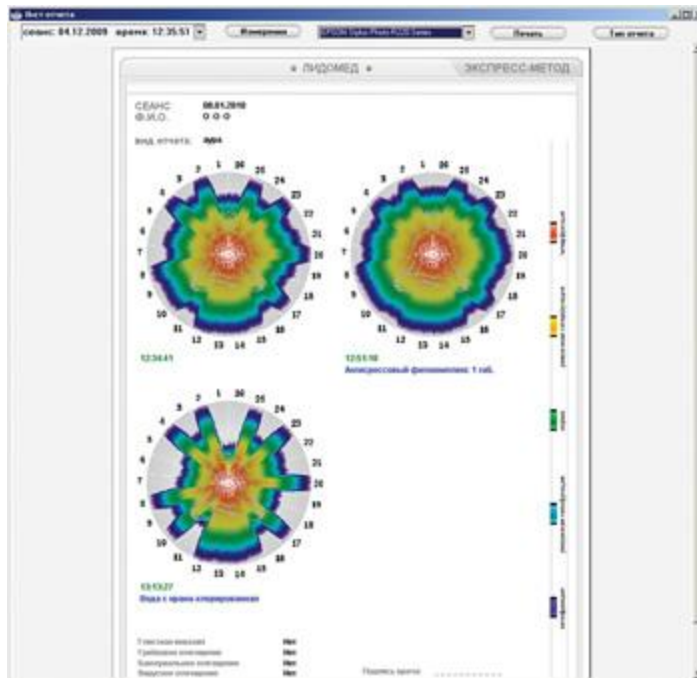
Вид отчета

сеанс: 04.12.2009 время: 12:35:51

Измерения

EPSON Stylus Photo R220 Series

Печать

Вид отчета

ЛИДОМЕД

ЭКСПРЕСС-МЕТОД

СЕАНС: 08.01.2010
Ф.И.О.: О О О

Вид отчета: дуга

1 2 3 4 5 6 7 8 9 10 11 12 13 14 15 16 17 18 19 20 21 22 23 24 25 26

12:34:41

1 2 3 4 5 6 7 8 9 10 11 12 13 14 15 16 17 18 19 20 21 22 23 24 25 26

12:51:16
Антидепрессивный фитокомплекс 1 таб.

1 2 3 4 5 6 7 8 9 10 11 12 13 14 15 16 17 18 19 20 21 22 23 24 25 26

13:13:27
Вода с крема копирования

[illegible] Нет
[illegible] Нет
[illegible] Нет
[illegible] Нет

Подпись врача: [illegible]